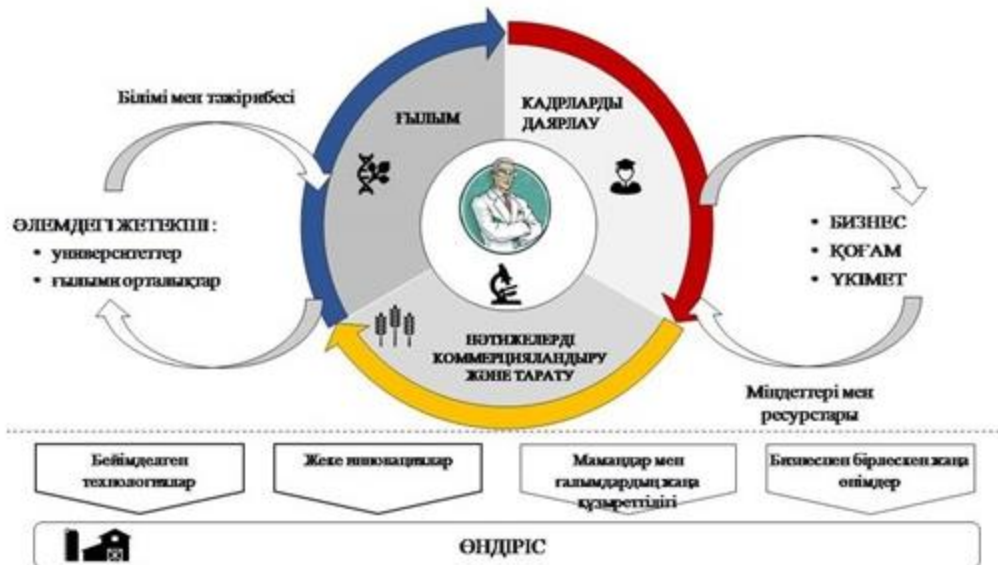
Білімі мен тәжірибесі

ҒЫЛЫМ

КАДРЛАРДЫ ДАЯРЛАУ

ӘЛЕМДЕГІ ЖЕТЕКШІ :
• университеттер
• ғылыми орталықтар

• БИЗНЕС
• ҚОҒАМ
• ҮКІМЕТ

НӘТИЖЕЛЕРДІ КОММЕРЦИЯЛАНДЫРУ ЖӘНЕ ТАРАТУ

Міндеттері мен ресурстары

Бейімделген технологиялар

Жеке инновациялар

Мамандар мен ғалымдардың жаңа құзыреттілігі

Бизнеспен бірлескен жаңа өнімдер

ӨНДІРІС